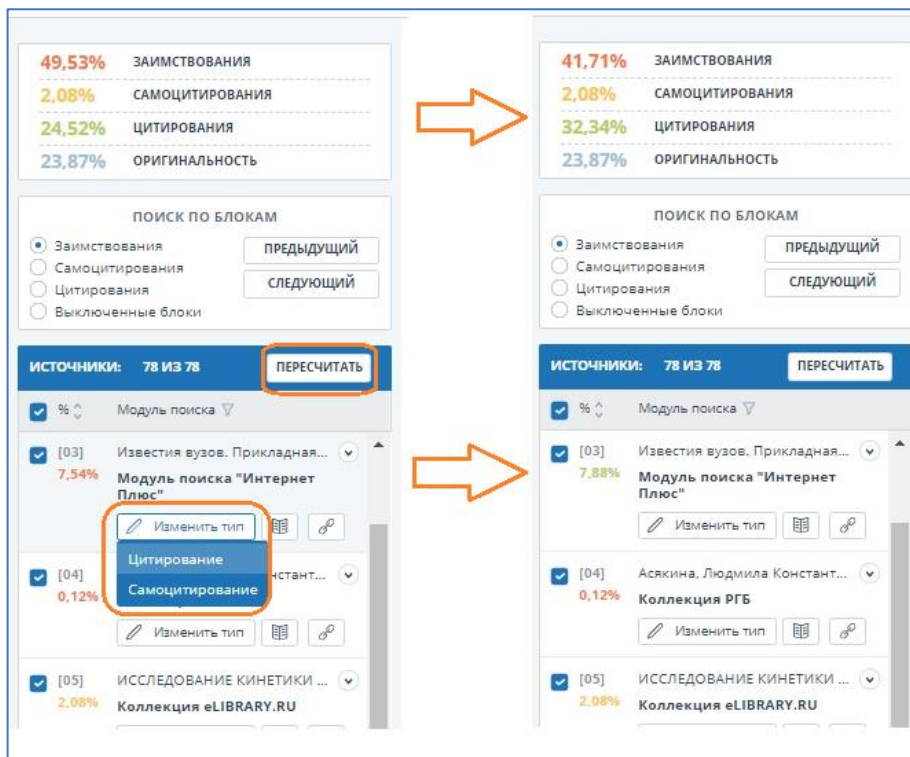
49,53% ЗАИМСТВОВАНИЯ
2,08% САМОЦИТИРОВАНИЯ
24,52% ЦИТИРОВАНИЯ
23,87% ОРИГИНАЛЬНОСТЬ

ПОИСК ПО БЛОКАМ
Заимствования
Самоцитирования
Цитирования
Выключенные блоки
ПРЕДЫДУЩИЙ
СЛЕДУЮЩИЙ

ИСТОЧНИКИ: 78 ИЗ 78
ПЕРЕСЧИТАТЬ
% Модуль поиска

[03] Известия вузов. Прикладная...
7,54%
Модуль поиска "Интернет Плюс"
Изменить тип
Цитирование
Самоцитирование

[04] ...Констант...
0,12%
Изменить тип

[05] ИССЛЕДОВАНИЕ КИНЕТИКИ ...
2,08%
Коллекция eLIBRARY.RU

41,71% ЗАИМСТВОВАНИЯ
2,08% САМОЦИТИРОВАНИЯ
32,34% ЦИТИРОВАНИЯ
23,87% ОРИГИНАЛЬНОСТЬ

ПОИСК ПО БЛОКАМ
Заимствования
Самоцитирования
Цитирования
Выключенные блоки
ПРЕДЫДУЩИЙ
СЛЕДУЮЩИЙ

ИСТОЧНИКИ: 78 ИЗ 78
ПЕРЕСЧИТАТЬ
% Модуль поиска

[03] Известия вузов. Прикладная...
7,88%
Модуль поиска "Интернет Плюс"
Изменить тип

[04] Асякина, Людмила Констант...
0,12%
Коллекция РГБ
Изменить тип

[05] ИССЛЕДОВАНИЕ КИНЕТИКИ ...
2,08%
Коллекция eLIBRARY.RU